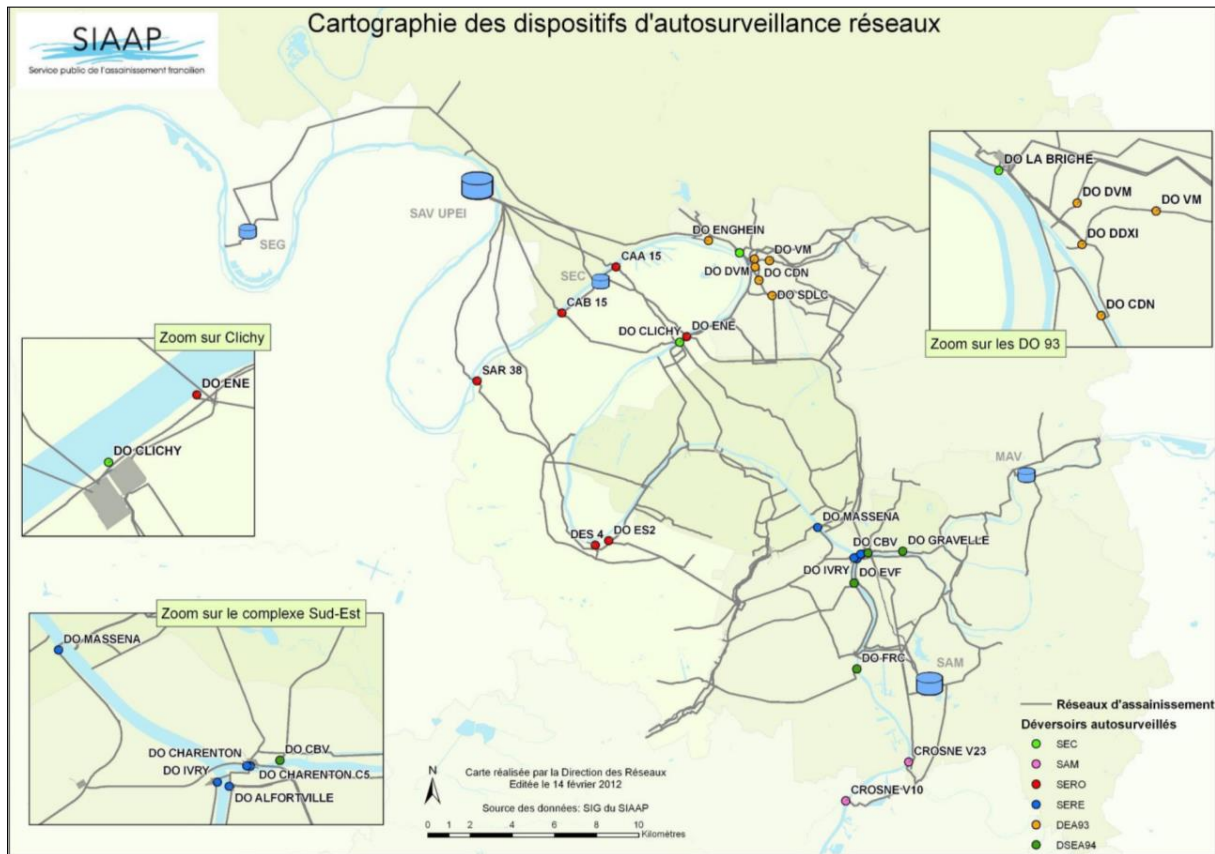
SIAAP
Service public de l'assainissement francilien

Cartographie des dispositifs d'autosurveillance réseaux

SAV UPEI
SEG
SEC
CAA 15
CAB 15
SAR 38
DO CLICHY
DO ENE
DO ENGHEIN
DO VM
DO DVM
DO CDN
DO SDLC
DES 4
DO ES2
DO MASSENA
DO CBV
DO GRAVELLE
DO IVRY
DO EVF
DO FRC
MAV
SAM
CROSNE V23
CROSNE V10

Zoom sur les DO 93
DO LA BRICHE
DO DVM
DO VM
DO DDXI
DO CDN

Zoom sur Clichy
DO ENE
DO CLICHY

Zoom sur le complexe Sud-Est
DO MASSENA
DO CHARENTON
DO CBV
DO IVRY
DO CHARENTON.C5
DO ALFORTVILLE

N
Carte réalisée par la Direction des Réseaux
Editée le 14 février 2012
Source des données: SIG du SIAAP
0 1 2 4 6 8 10 Kilomètres

Réseaux d'assainissement
Déversoirs autosurveillés
SEC
SAM
SERO
SERE
DEA93
DSEA94